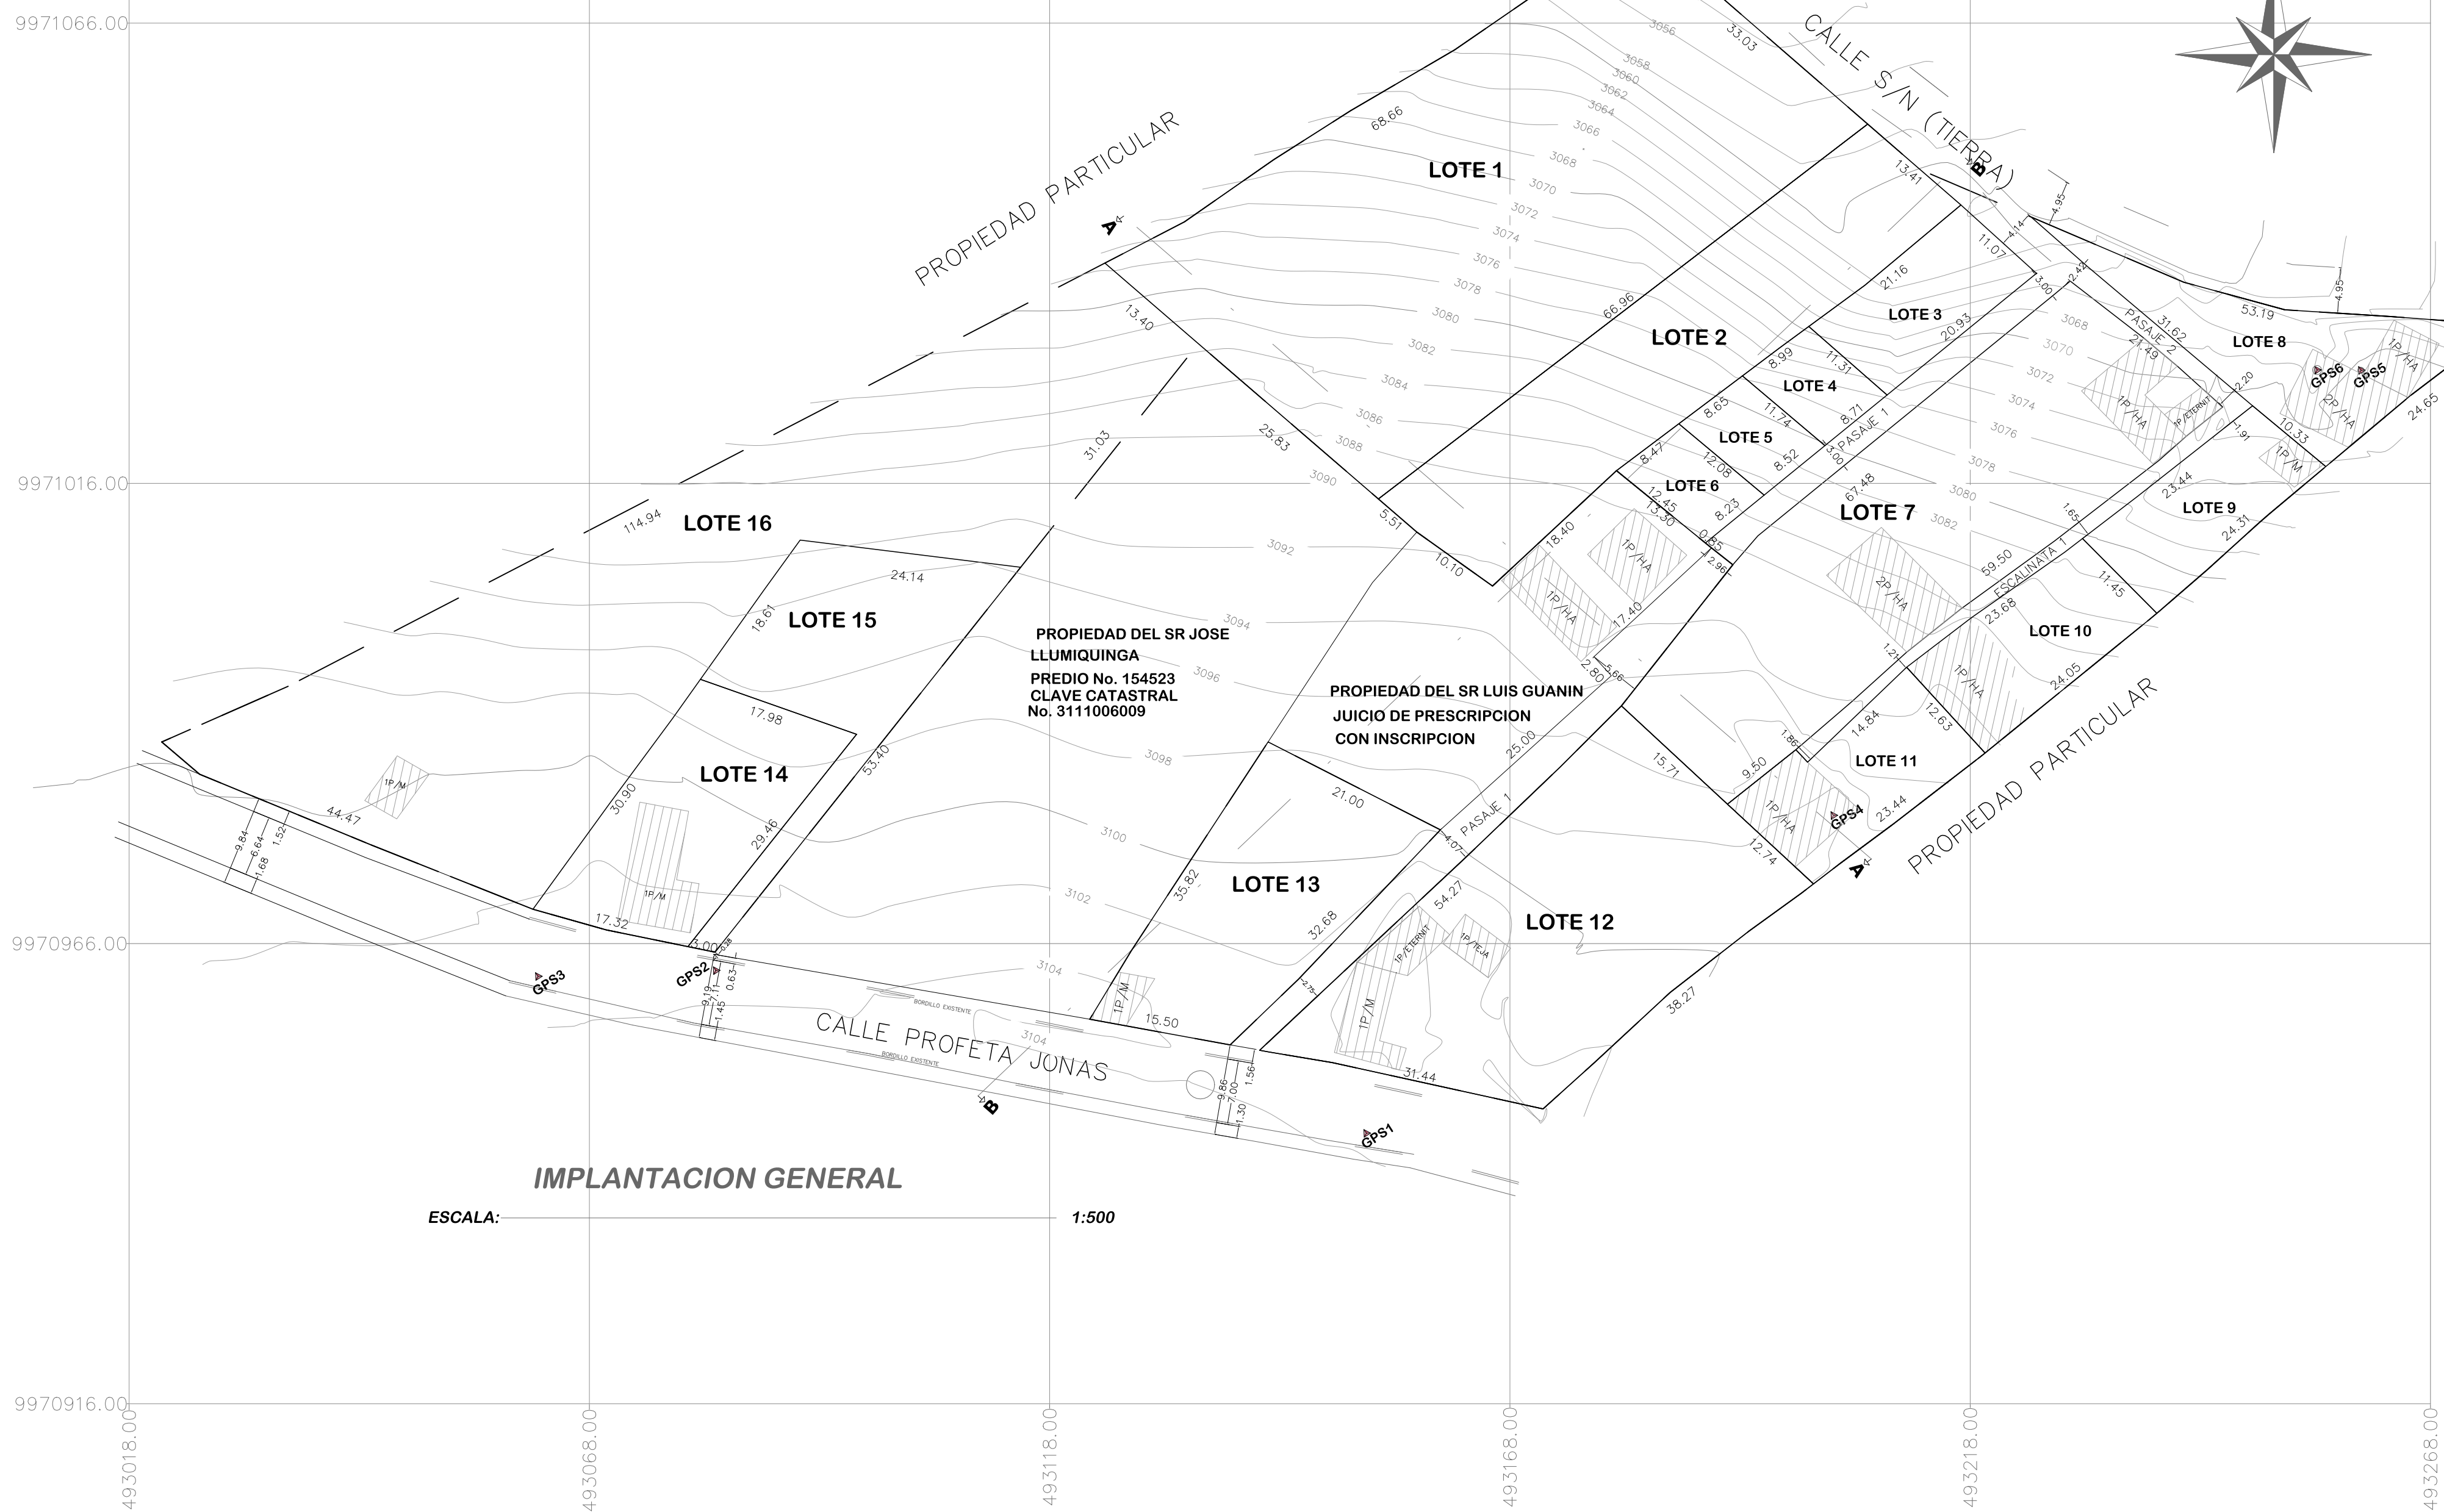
9971066.00
9971016.00
9970966.00
9970916.00

CALLE S/N (TIERRA)

PROPIEDAD PARTICULAR

LOTE 1
LOTE 2
LOTE 3
LOTE 4
LOTE 5
LOTE 6
LOTE 7
LOTE 8
LOTE 9
LOTE 10
LOTE 11
LOTE 12
LOTE 13
LOTE 14
LOTE 15
LOTE 16

PASAJE 1
PASAJE 2
ESCALINATA 1

PROPIEDAD DEL SR JOSE LLUMIQUINGA
PREDIO No. 154523
CLAVE CATASTRAL
No. 3111006009

PROPIEDAD DEL SR LUIS GUANIN
JUICIO DE PRESCRIPCION
CON INSCRIPCION

PROPIEDAD PARTICULAR

CALLE PROFETA JONAS

BORDILLO EXISTENTE

GPS1 GPS2 GPS3 GPS4 GPS5 GPS6

A A B B

1P/M 1P/HA 2P/HA 1P/ETERNIT 1P/TEJA

33.03 68.66 13.41 66.96 21.16 11.07 20.93 4.14 4.95 3.00 2.42 31.62 53.19 21.49 4.95 13.40 25.83 31.03 114.94 5.51 10.10 8.99 11.31 8.65 11.74 8.71 8.47 12.08 8.52 12.45 13.30 8.23 0.85 2.96 18.40 17.40 2.80 5.66 67.48 59.50 23.68 1.65 11.45 24.05 23.44 24.31 10.33 1.91 2.20 24.65 24.14 18.61 17.98 30.90 29.46 53.40 44.47 17.32 3.00 9.84 6.64 1.68 1.52 9.19 7.11 1.45 0.63 21.00 35.82 32.68 15.50 25.00 4.07 54.27 31.44 38.27 15.71 9.50 1.86 14.84 12.63 12.74 23.44 1.21 9.86 7.00 1.30 1.56

3056 3058 3060 3062 3064 3066 3068 3070 3072 3074 3076 3078 3080 3082 3084 3086 3088 3090 3092 3094 3096 3098 3100 3102 3104 3104

IMPLANTACION GENERAL
ESCALA: 1:500

493018.00
493068.00
493118.00
493168.00
493218.00
493268.00